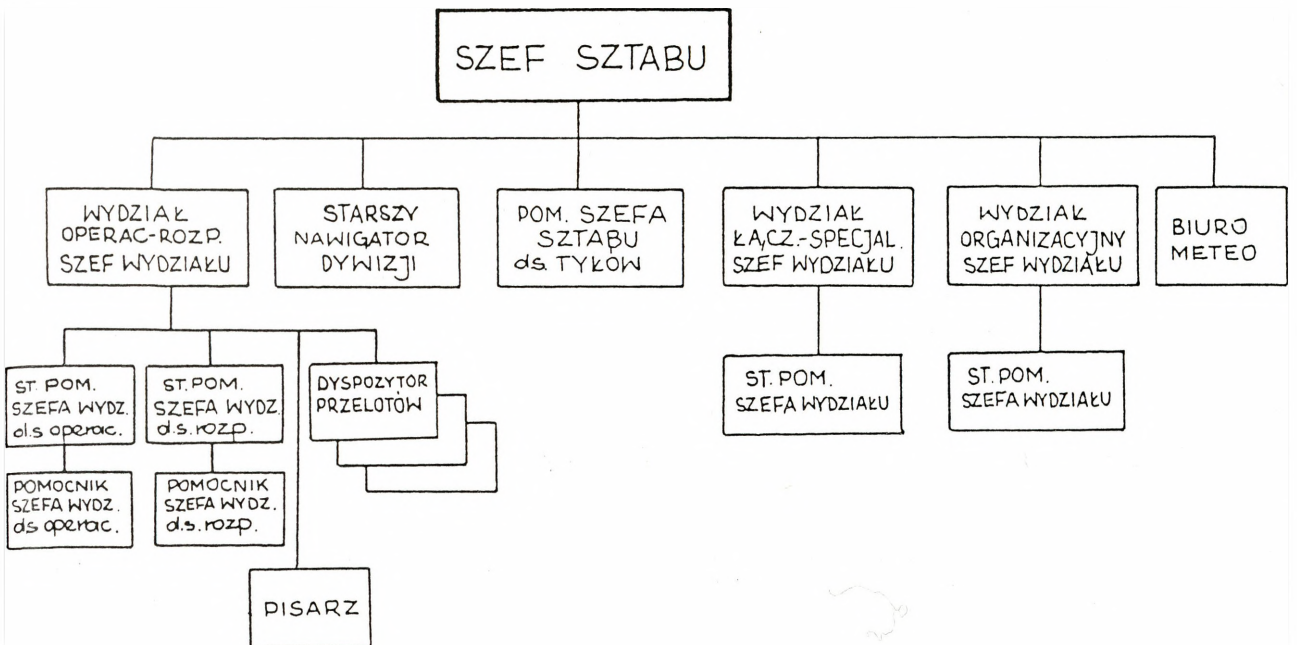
SZEF SZTABU

WYDZIAŁ OPERAC-ROZP. SZEF WYDZIAŁU

STARSZY NAWIGATOR DYWIZJI

POM. SZEFA SZTABU ds. TYŁÓW

WYDZIAŁ ŁĄCZ.-SPECJAL. SZEF WYDZIAŁU

WYDZIAŁ ORGANIZACYJNY SZEF WYDZIAŁU

BIURO METEO

ST. POM. SZEFA WYDZ. d.s operac.

ST. POM. SZEFA WYDZ. d.s. rozp.

DYSPOZYTOR PRZELOTÓW

ST. POM. SZEFA WYDZIAŁU

ST. POM. SZEFA WYDZIAŁU

POMOCNIK SZEFA WYDZ. ds operac.

POMOCNIK SZEFA WYDZ. d.s. rozp.

PISARZ